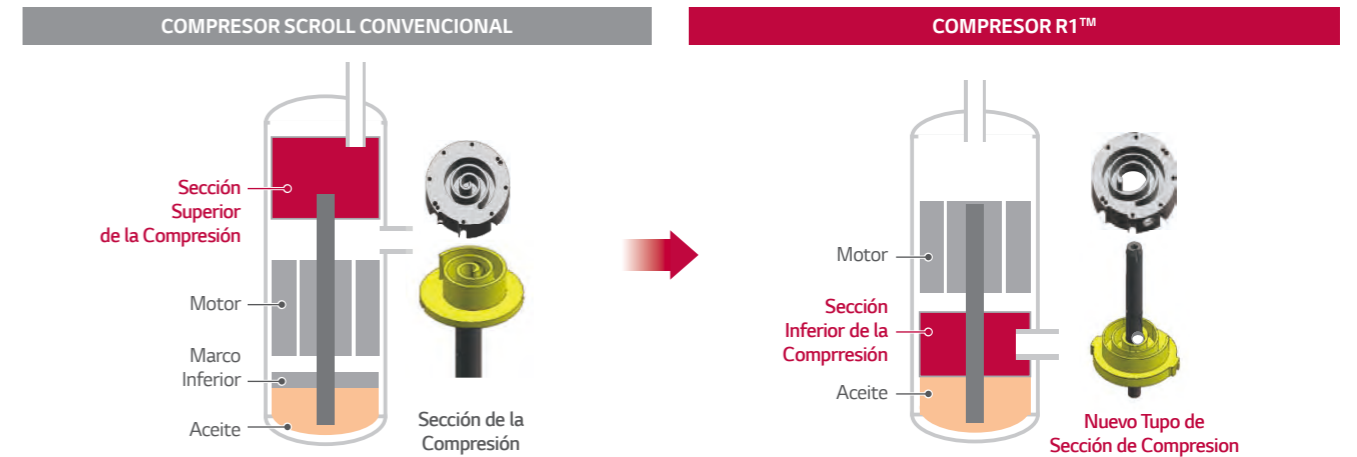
COMPRESOR SCROLL CONVENCIONAL

Sección Superior de la Compresión

Motor

Marco Inferior

Aceite

Sección de la Compresión

COMPRESOR R1™

Motor

Sección Inferior de la Comprresión

Aceite

Nuevo Tupo de Sección de Compresion